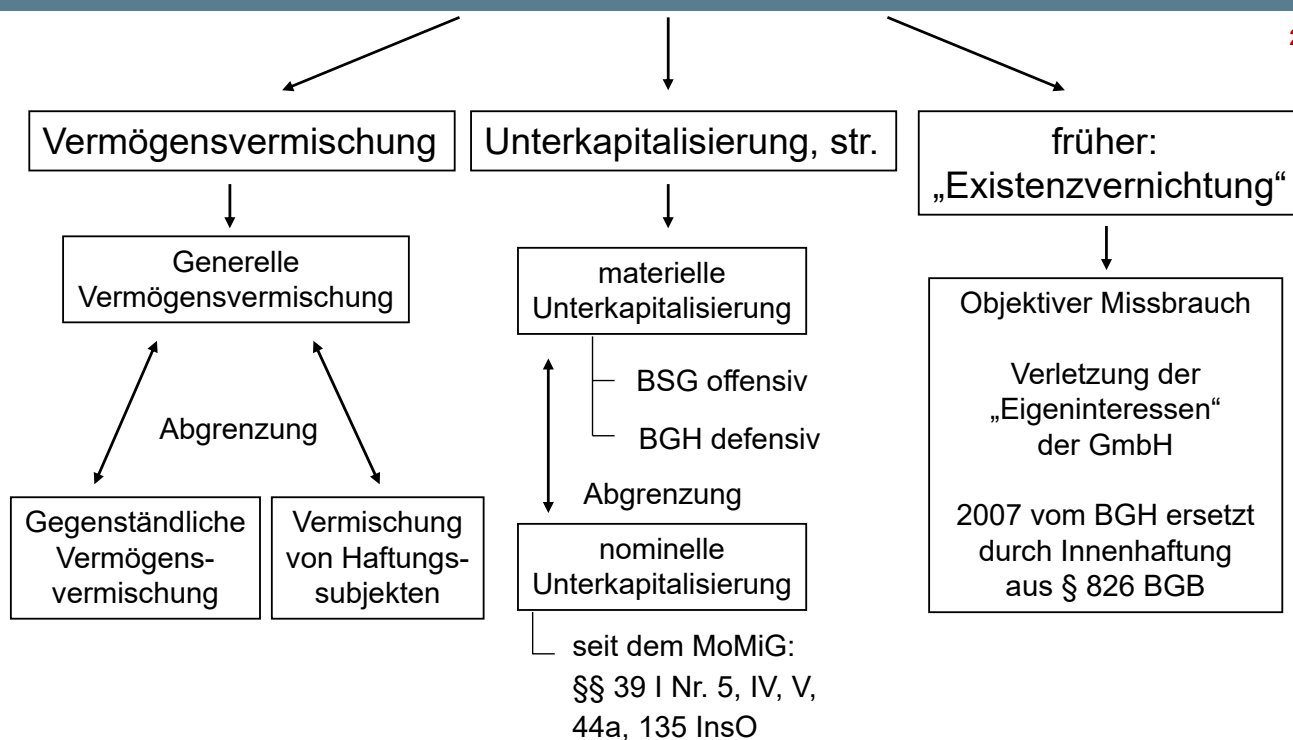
Vermögensvermischung

Generelle Vermögensvermischung

Abgrenzung

Gegenständliche Vermögensvermischung

Vermischung von Haftungssubjekten

Unterkapitalisierung, str.

materielle Unterkapitalisierung

BSG offensiv

BGH defensiv

Abgrenzung

nominelle Unterkapitalisierung

seit dem MoMiG: §§ 39 I Nr. 5, IV, V, 44a, 135 InsO

früher: „Existenzvernichtung“

Objektiver Missbrauch

Verletzung der „Eigeninteressen“ der GmbH

2007 vom BGH ersetzt durch Innenhaftung aus § 826 BGB